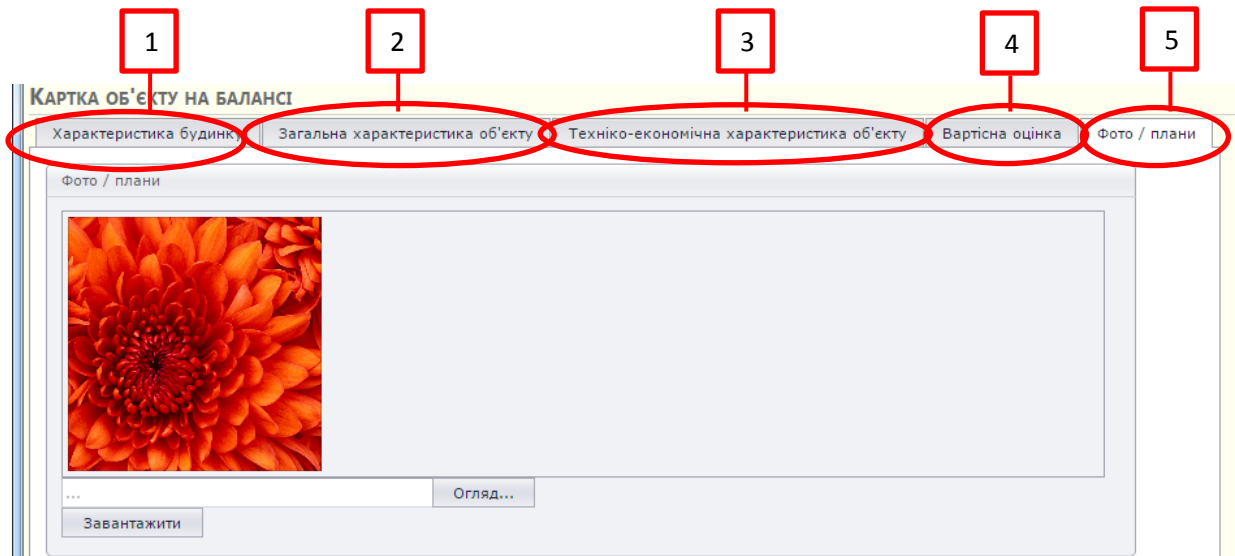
1 2 3 4 5

КАРТКА ОБ'ЄКТУ НА БАЛАНСІ

Характеристика будинку | Загальна характеристика об'єкту | Техніко-економічна характеристика об'єкту | Вартісна оцінка | Фото / плани

Фото / плани

...

Огляд...

Завантажити